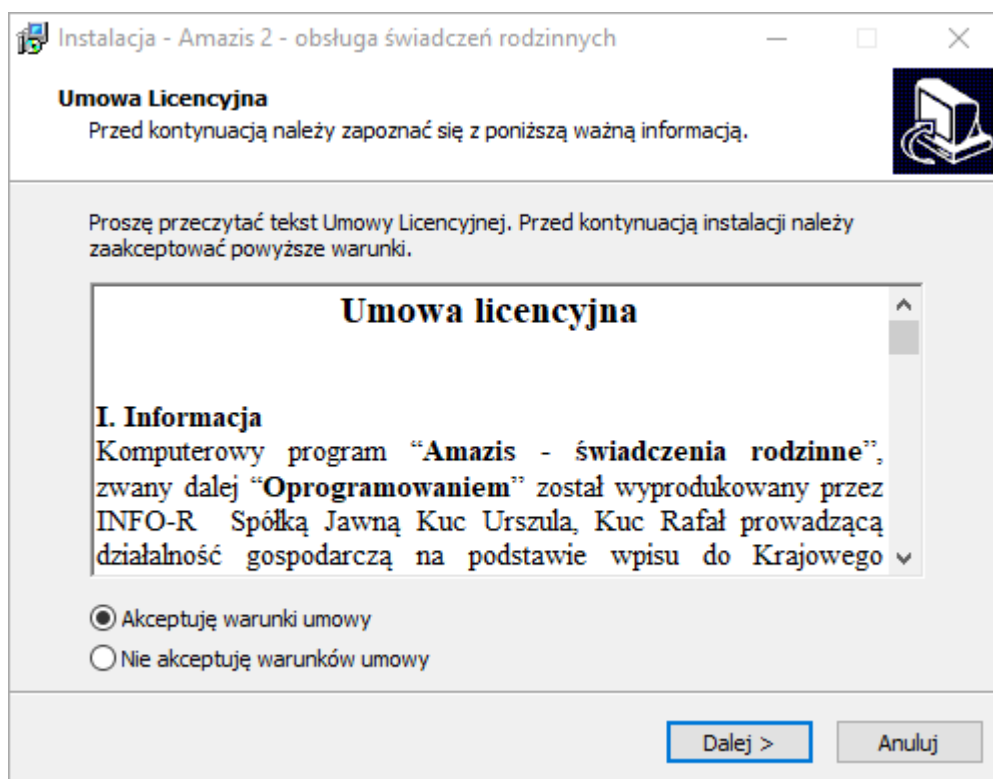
Instalacja - Amazis 2 - obsługa świadczeń rodzinnych

Umowa Licencyjna
Przed kontynuacją należy zapoznać się z poniższą ważną informacją.

Proszę przeczytać tekst Umowy Licencyjnej. Przed kontynuacją instalacji należy zaakceptować powyższe warunki.

Umowa licencyjna

I. Informacja
Komputerowy program "Amazis - świadczenia rodzinne", zwany dalej "Oprogramowaniem" został wyprodukowany przez INFO-R Spółką Jawną Kuc Urszula, Kuc Rafał prowadzącą działalność gospodarczą na podstawie wpisu do Krajowego

Akceptuję warunki umowy
Nie akceptuję warunków umowy

Dalej >
Anuluj